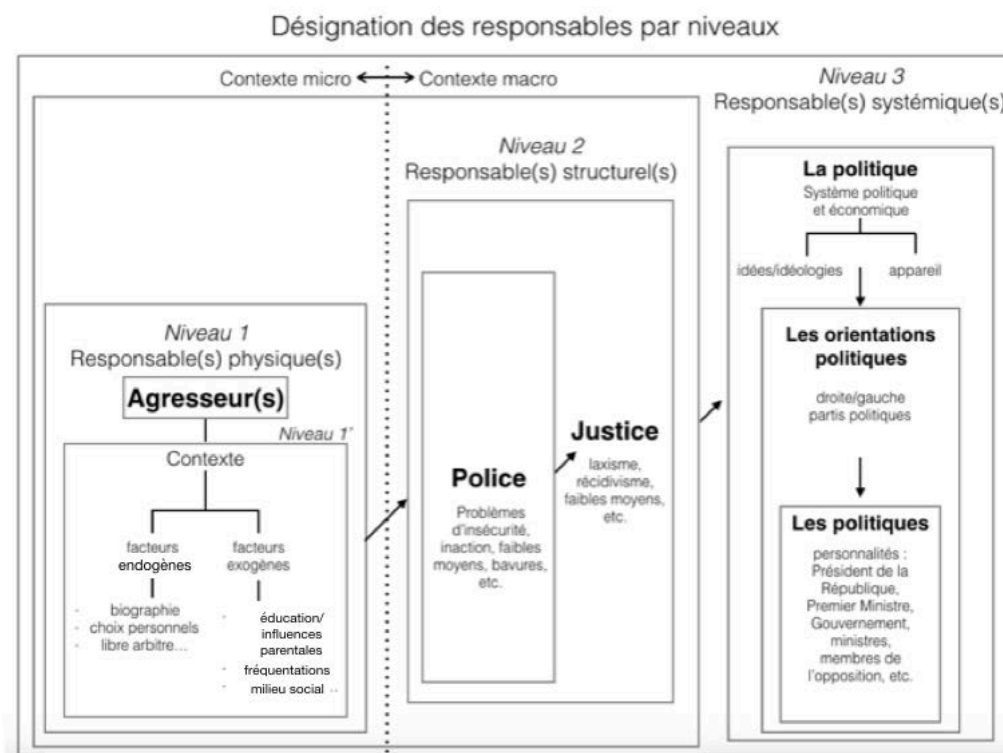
Désignation des responsables par niveaux

Contexte micro ⟷ Contexte macro

Niveau 3
Responsable(s) systémique(s)

Niveau 2
Responsable(s) structurel(s)

La politique
Système politique et économique

idées/idéologies

appareil

Niveau 1
Responsable(s) physique(s)

Agresseur(s)

Niveau 1'

Contexte

facteurs endogènes

facteurs exogènes

- biographie
- choix personnels
- libre arbitre…

- éducation/ influences parentales
- fréquentations
- milieu social …

Police
Problèmes d'insécurité, inaction, faibles moyens, bavures, etc.

Justice
laxisme, récidivisme, faibles moyens, etc.

Les orientations politiques
droite/gauche
partis politiques

Les politiques
personnalités : Président de la République, Premier Ministre, Gouvernement, ministres, membres de l'opposition, etc.